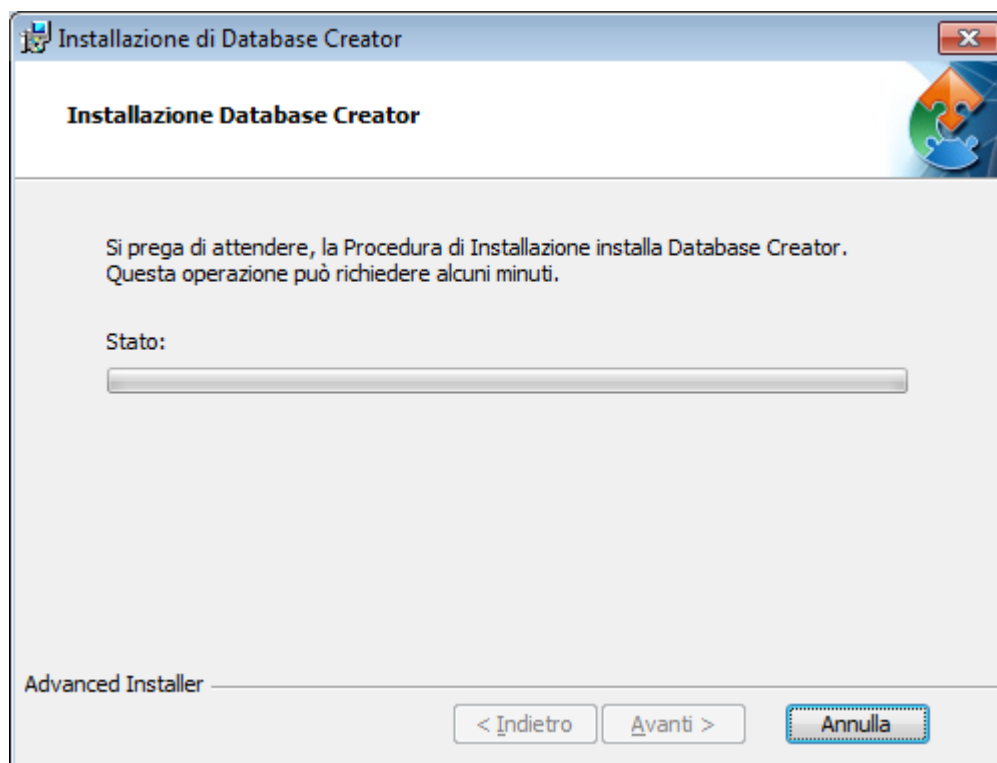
Installazione di Database Creator

Installazione Database Creator

Si prega di attendere, la Procedura di Installazione installa Database Creator. Questa operazione può richiedere alcuni minuti.

Stato:

Advanced Installer

< Indietro
Avanti >
Annulla